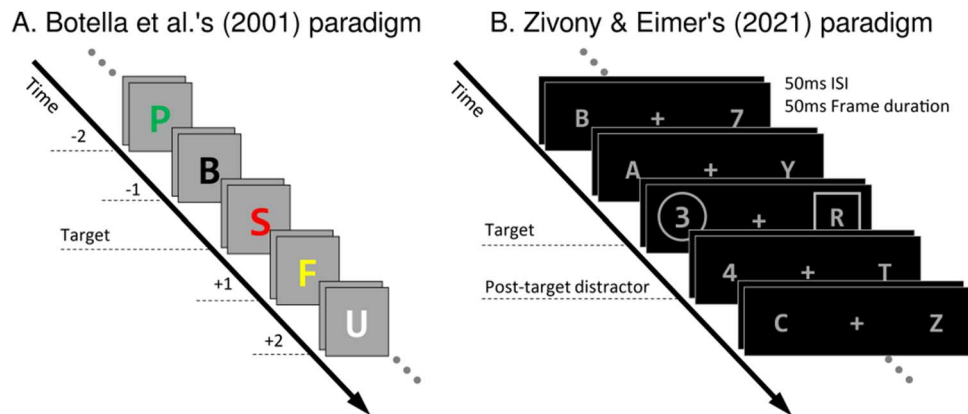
A. Botella et al.'s (2001) paradigm

Time

P

-2

B

-1

S

Target

F

+1

U

+2

B. Zivony & Eimer's (2021) paradigm

Time

50ms ISI
50ms Frame duration

B + 7

A + Y

3 + R

Target

4 + T

Post-target distractor

C + Z